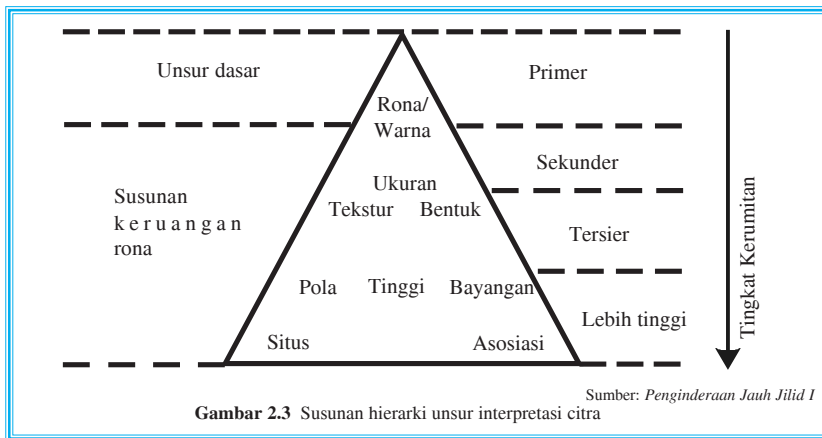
Unsur dasar

Susunan keruangan rona

Rona/ Warna

Ukuran

Tekstur Bentuk

Pola Tinggi Bayangan

Situs Asosiasi

Primer

Sekunder

Tersier

Lebih tinggi

Tingkat Kerumitan

Sumber: *Penginderaan Jauh Jilid I*

**Gambar 2.3** Susunan hierarki unsur interpretasi citra